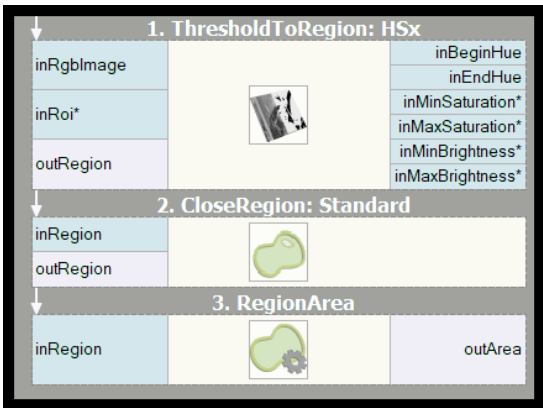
1. ThresholdToRegion: HSx

inRgbImage

inRoi*

outRegion

inBeginHue

inEndHue

inMinSaturation*

inMaxSaturation*

inMinBrightness*

inMaxBrightness*

2. CloseRegion: Standard

inRegion

outRegion

3. RegionArea

inRegion

outArea